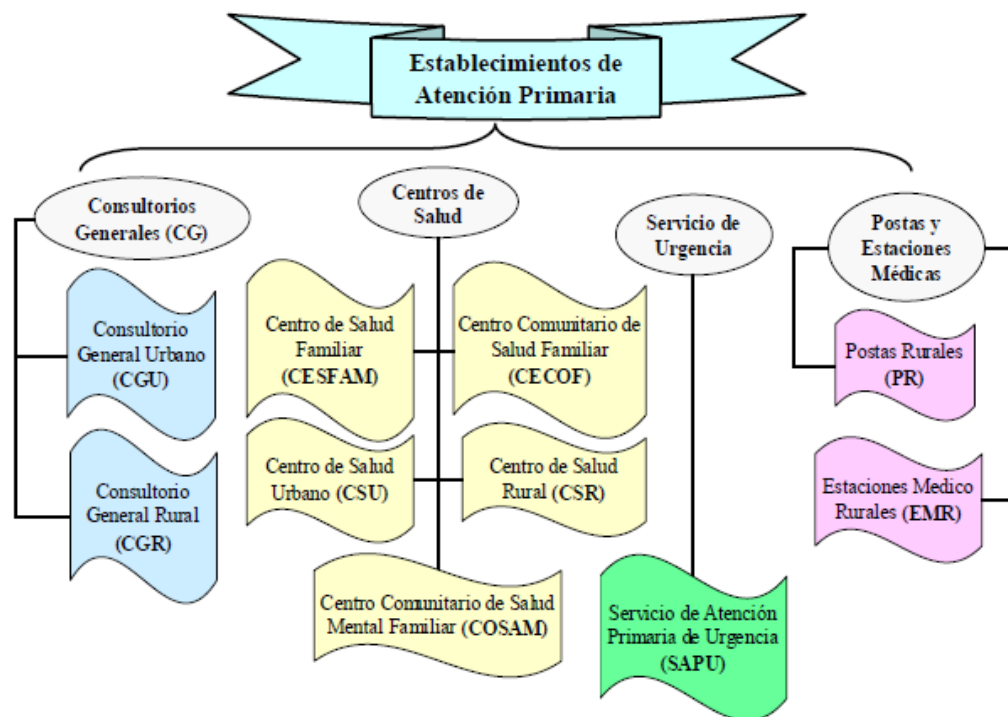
Establecimientos de Atención Primaria

Consultorios Generales (CG)

Consultorio General Urbano (CGU)

Consultorio General Rural (CGR)

Centros de Salud

Centro de Salud Familiar (CESFAM)

Centro Comunitario de Salud Familiar (CECOF)

Centro de Salud Urbano (CSU)

Centro de Salud Rural (CSR)

Centro Comunitario de Salud Mental Familiar (COSAM)

Servicio de Urgencia

Servicio de Atención Primaria de Urgencia (SAPU)

Postas y Estaciones Médicas

Postas Rurales (PR)

Estaciones Medico Rurales (EMR)